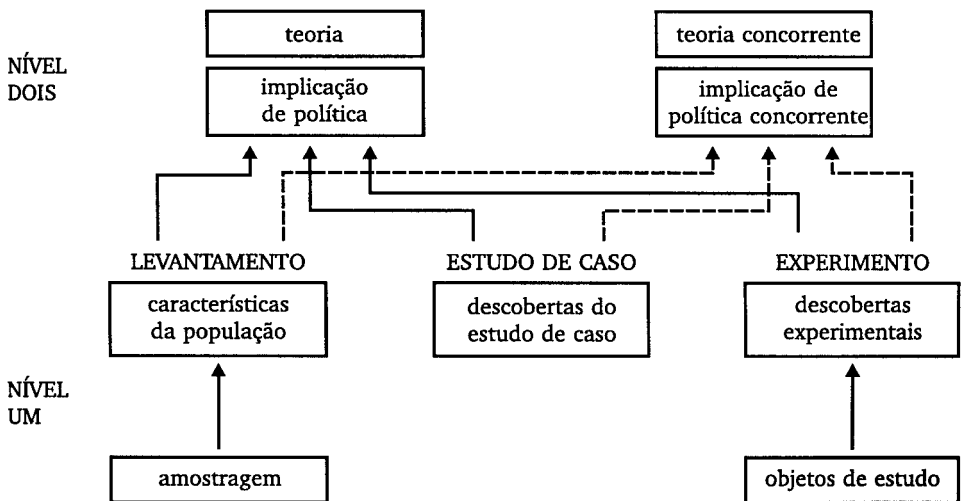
NÍVEL DOIS

teoria

implicação de política

teoria concorrente

implicação de política concorrente

LEVANTAMENTO

ESTUDO DE CASO

EXPERIMENTO

características da população

descobertas do estudo de caso

descobertas experimentais

NÍVEL UM

amostragem

objetos de estudo